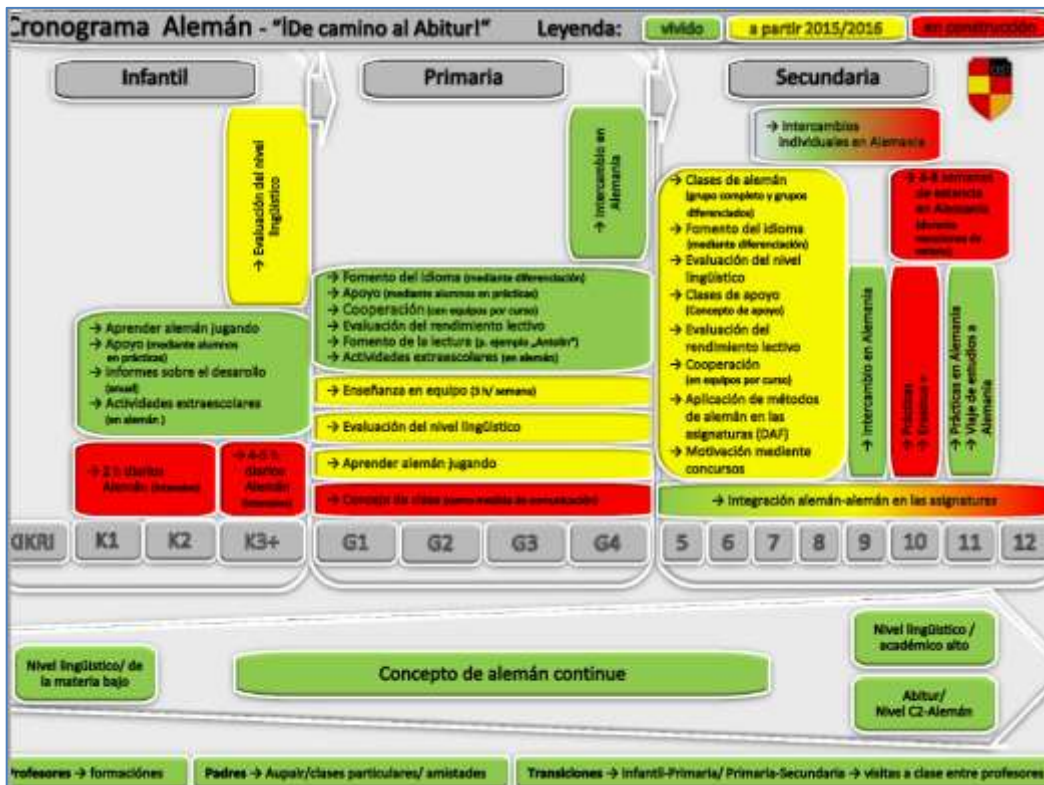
Cronograma Alemán - "¡De camino al Abitur!" Leyenda: vivido a partir 2015/2016 en construcción

Infantil

Primaria

Secundaria

→ Intercambios individuales en Alemania

→ Evaluación del nivel lingüístico

→ Intercambio en Alemania

→ Clases de alemán (grupo completo y grupos diferenciados)
→ Fomento del idioma (mediante diferenciación)
→ Evaluación del nivel lingüístico
→ Clases de apoyo (Concepto de apoyo)
→ Evaluación del rendimiento lectivo
→ Cooperación (en equipos por curso)
→ Aplicación de métodos de alemán en las asignaturas (DAF)
→ Motivación mediante concursos

→ 4-8 semanas de estancia en Alemania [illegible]

→ Fomento del idioma (mediante diferenciación)
→ Apoyo (mediante alumnos en prácticas)
→ Cooperación (con equipos por curso)
→ Evaluación del rendimiento lectivo
→ Fomento de la lectura (p. ejemplo „Antolin")
→ Actividades extraescolares (en alemán)

→ Aprender alemán jugando
→ Apoyo (mediante alumnos en prácticas)
→ Informes sobre el desarollo (anual)
→ Actividades extraescolares (en alemán)

→ Intercambio en Alemania

→ Prácticas → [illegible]

→ Prácticas en Alemania
→ Viaje de estudios a Alemania

→ Enseñanza en equipo (3 h/ semana)

→ Evaluación del nivel lingüístico

→ Aprender alemán jugando

→ 2 h diarios Alemán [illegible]

→ 4-5 h diarios Alemán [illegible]

→ Concepto de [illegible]

→ Integración alemán-alemán en las asignaturas

GKRI K1 K2 K3+ G1 G2 G3 G4 5 6 7 8 9 10 11 12

Nivel lingüístico / académico alto

Nivel lingüístico/ de la materia bajo

Concepto de alemán continuo

Abitur/ Nivel C2-Alemán

Profesores → formaciones

Padres → Aupair/clases particulares/ amistades

Transiciones → Infantil-Primaria/ Primaria-Secundaria → visitas a clase entre profesores